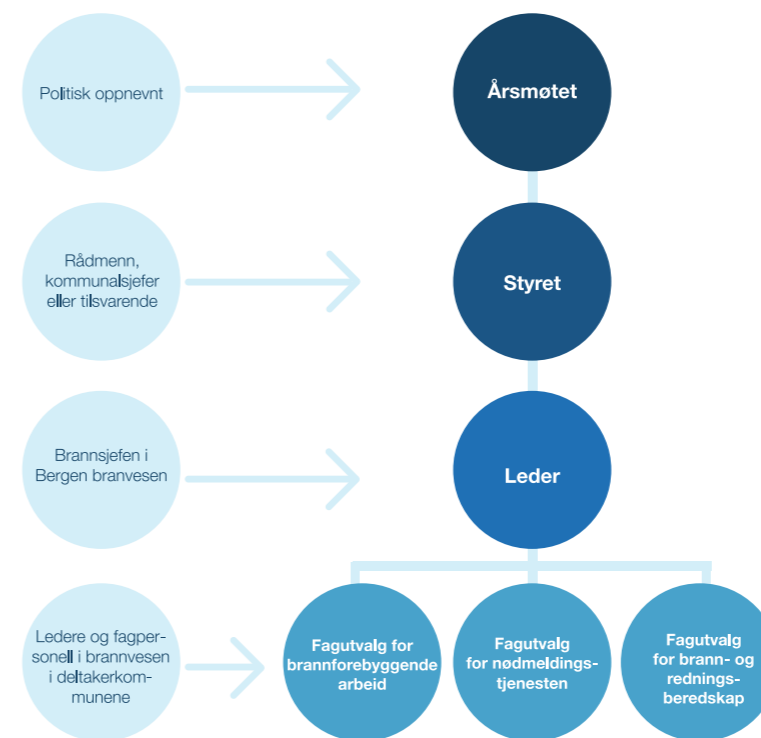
Politisk oppnevnt

Årsmøtet

Rådmenn, kommunalsjefer eller tilsvarende

Styret

Brannsjefen i Bergen branvesen

Leder

Ledere og fagpersonell i brannvesen i deltakerkommunene

Fagutvalg for brannforebyggende arbeid

Fagutvalg for nødmeldingstjenesten

Fagutvalg for brann- og redningsberedskap